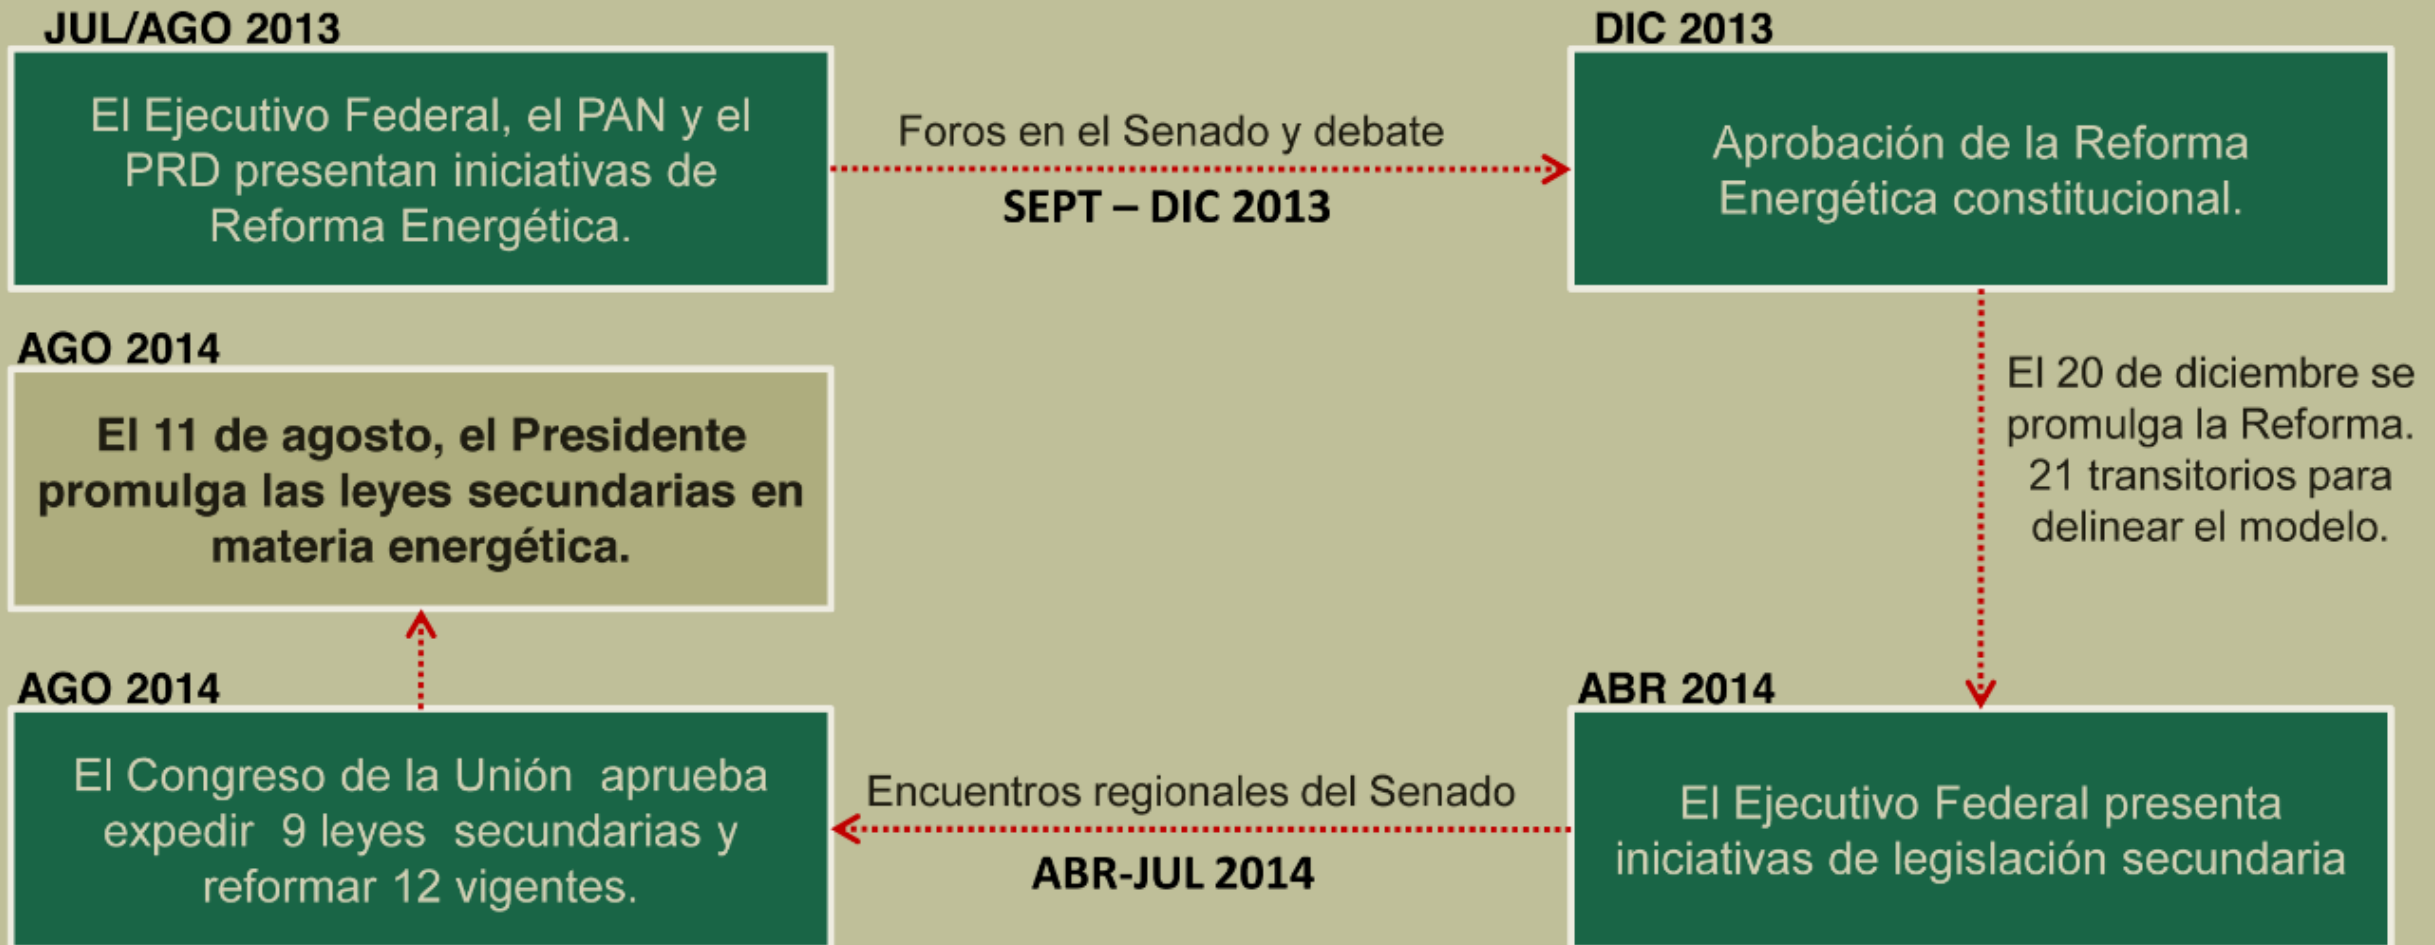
JUL/AGO 2013

El Ejecutivo Federal, el PAN y el PRD presentan iniciativas de Reforma Energética.

Foros en el Senado y debate

SEPT – DIC 2013

DIC 2013

Aprobación de la Reforma Energética constitucional.

El 20 de diciembre se promulga la Reforma. 21 transitorios para delinear el modelo.

AGO 2014

El 11 de agosto, el Presidente promulga las leyes secundarias en materia energética.

AGO 2014

El Congreso de la Unión aprueba expedir 9 leyes secundarias y reformar 12 vigentes.

Encuentros regionales del Senado

ABR-JUL 2014

ABR 2014

El Ejecutivo Federal presenta iniciativas de legislación secundaria